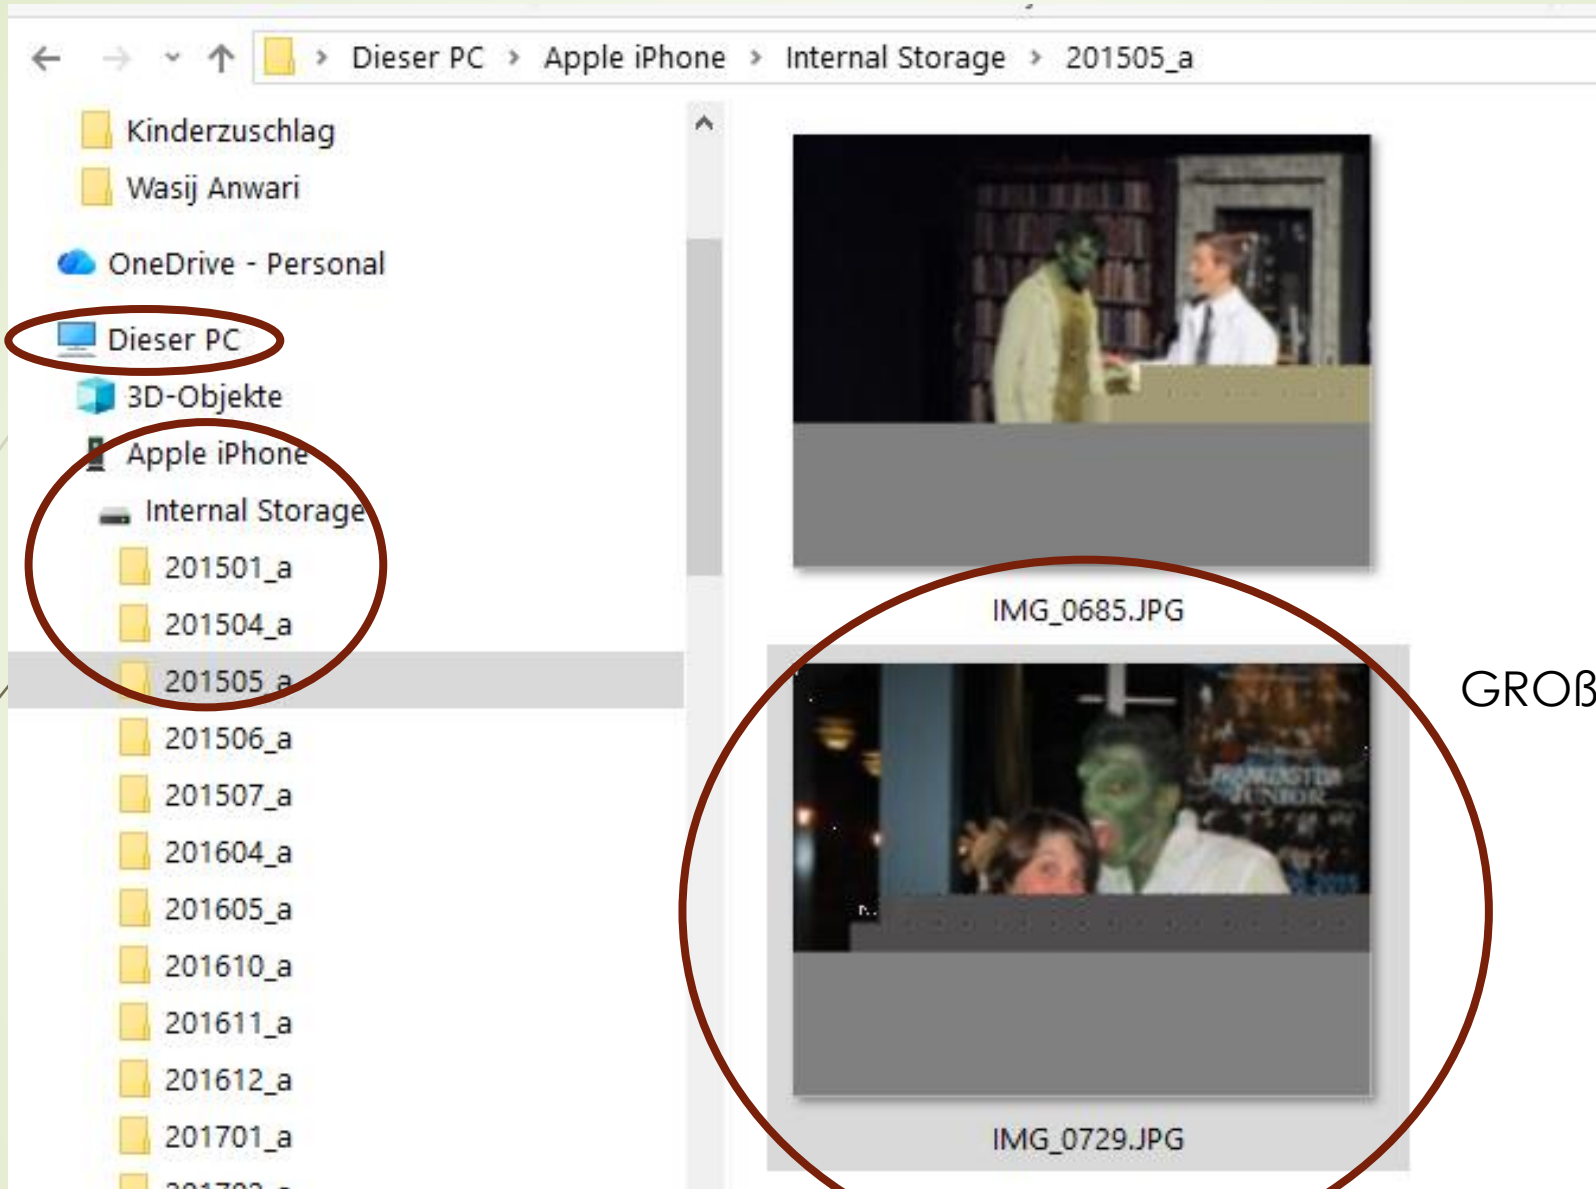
Dieser PC > Apple iPhone > Internal Storage > 201505_a

Kinderzuschlag
Wasij Anwari
OneDrive - Personal
Dieser PC
3D-Objekte
Apple iPhone
Internal Storage
201501_a
201504_a
201505_a
201506_a
201507_a
201604_a
201605_a
201610_a
201611_a
201612_a
201701_a
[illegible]

IMG_0685.JPG

FRANKENSTEIN JUNIOR

IMG_0729.JPG

GROß